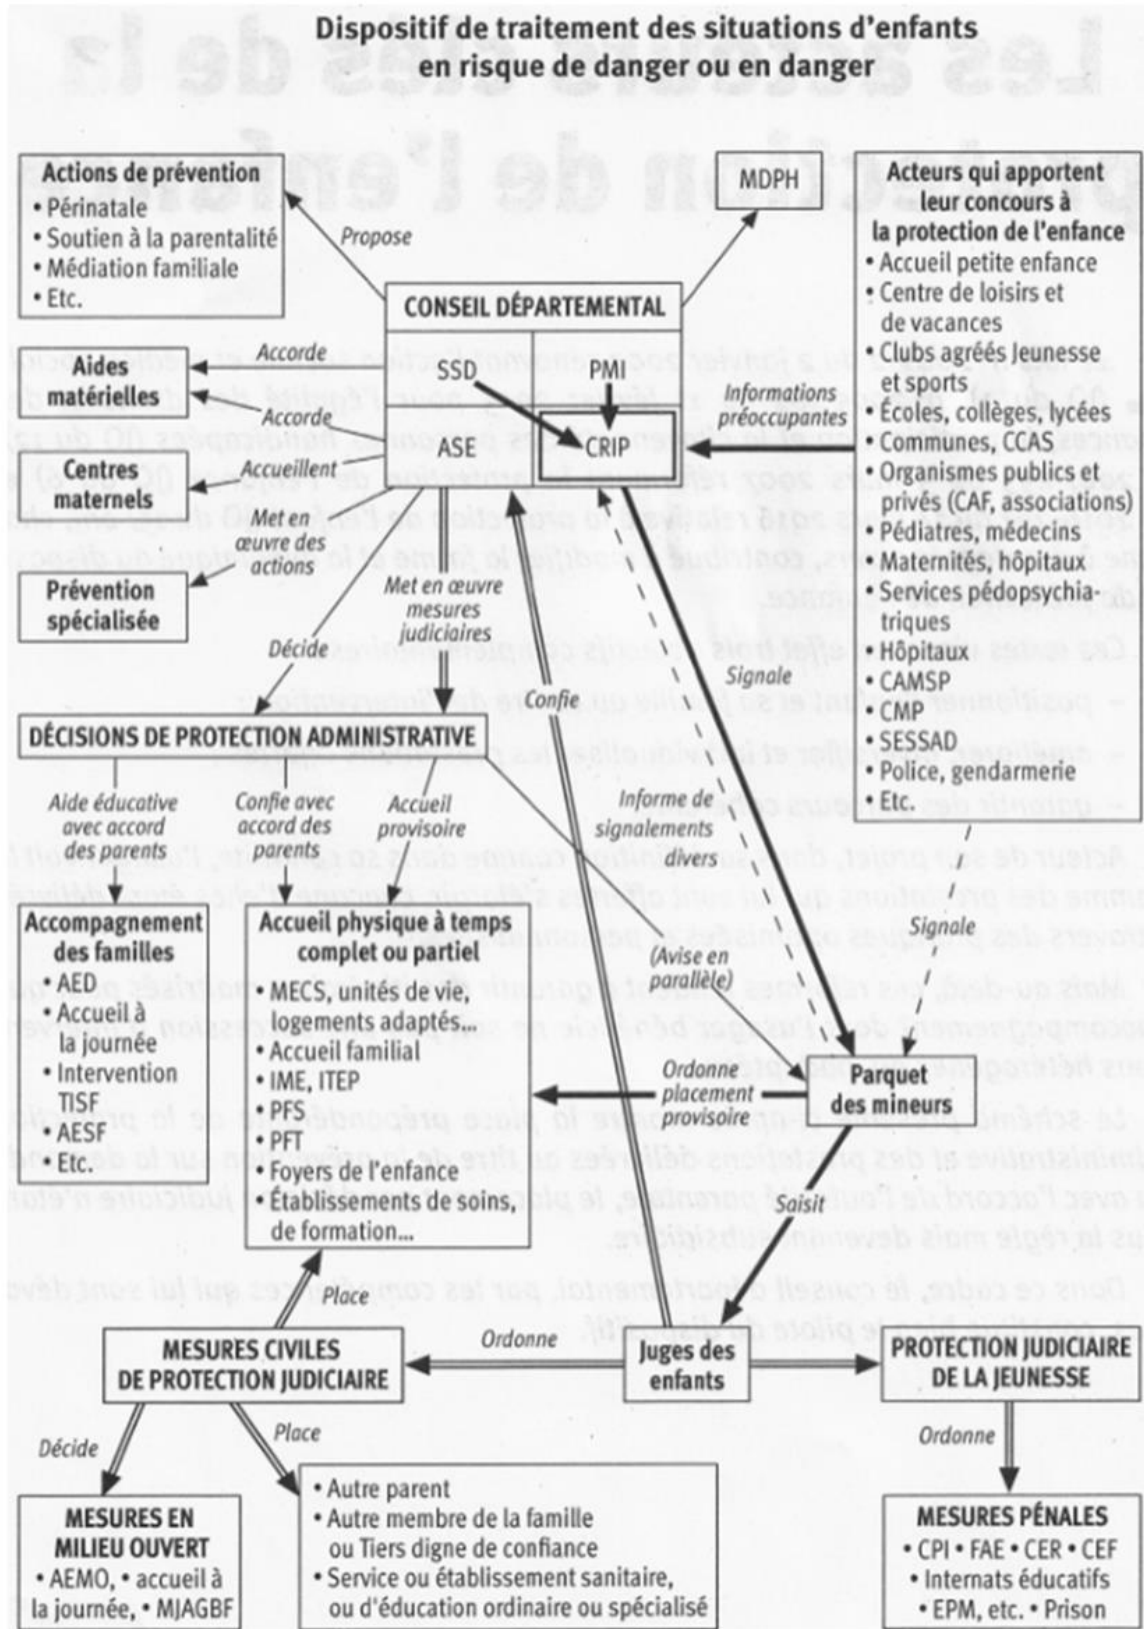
Dispositif de traitement des situations d'enfants en risque de danger ou en danger

Actions de prévention
• Périnatale
• Soutien à la parentalité
• Médiation familiale
• Etc.

Propose

MDPH

Acteurs qui apportent leur concours à la protection de l'enfance
• Accueil petite enfance
• Centre de loisirs et de vacances
• Clubs agréés Jeunesse et sports
• Écoles, collèges, lycées
• Communes, CCAS
• Organismes publics et privés (CAF, associations)
• Pédiatres, médecins
• Maternités, hôpitaux
• Services pédopsychiatriques
• Hôpitaux
• CAMSP
• CMP
• SESSAD
• Police, gendarmerie
• Etc.

CONSEIL DÉPARTEMENTAL

SSD

PMI

ASE

CRIP

Accorde

Aides matérielles

Accorde

Informations préoccupantes

Centres maternels

Accueillent

Met en œuvre des actions

Prévention spécialisée

Met en œuvre mesures judiciaires

Décide

Signale

Confie

DÉCISIONS DE PROTECTION ADMINISTRATIVE

Aide éducative avec accord des parents

Confie avec accord des parents

Accueil provisoire

Informe de signalements divers

Signale

Accompagnement des familles
• AED
• Accueil à la journée
• Intervention TISF
• AESF
• Etc.

Accueil physique à temps complet ou partiel
• MECS, unités de vie, logements adaptés...
• Accueil familial
• IME, ITEP
• PFS
• PFT
• Foyers de l'enfance
• Établissements de soins, de formation...

(Avise en parallèle)

Ordonne placement provisoire

Parquet des mineurs

Saisit

Place

MESURES CIVILES DE PROTECTION JUDICIAIRE

Ordonne

Juges des enfants

PROTECTION JUDICIAIRE DE LA JEUNESSE

Décide

Place

Ordonne

MESURES EN MILIEU OUVERT
• AEMO, • accueil à la journée, • MJAGBF

• Autre parent
• Autre membre de la famille ou Tiers digne de confiance
• Service ou établissement sanitaire, ou d'éducation ordinaire ou spécialisé

MESURES PÉNALES
• CPI • FAE • CER • CEF
• Internats éducatifs
• EPM, etc. • Prison